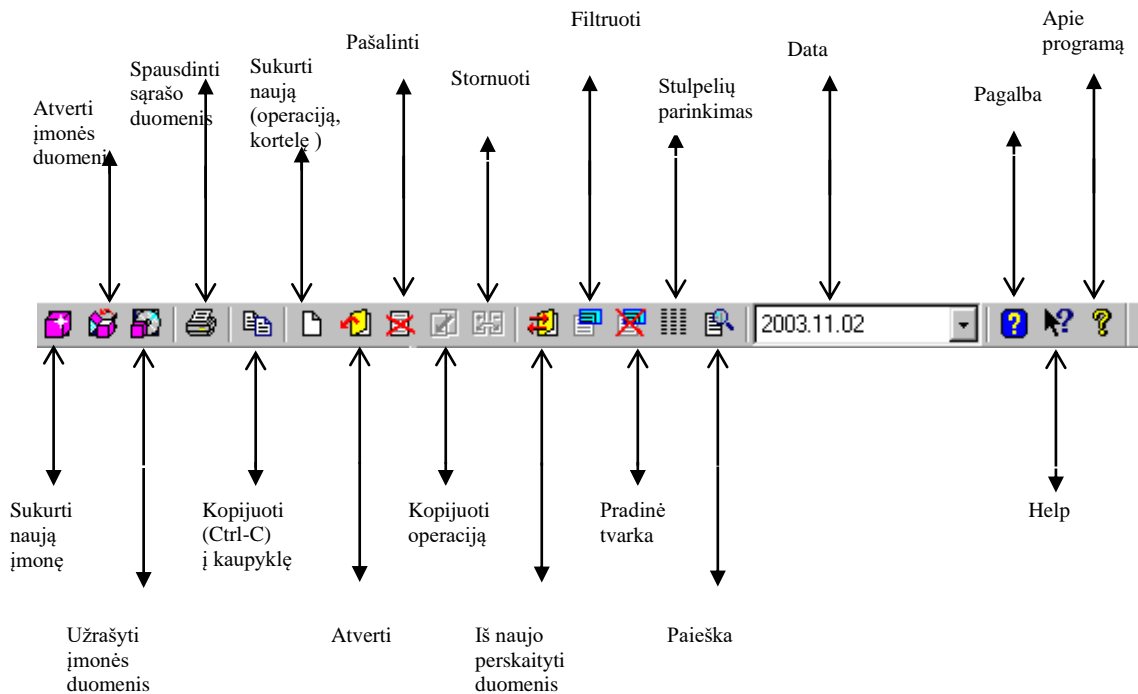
Atverti įmonės duomenis

Spausdinti sąrašo duomenis

Sukurti naują (operaciją, kortelę )

Pašalinti

Stornuoti

Filtruoti

Stulpelių parinkimas

Data

Pagalba

Apie programą

2003.11.02

Sukurti naują įmonę

Užrašyti įmonės duomenis

Kopijuoti (Ctrl-C) į kaupyklę

Atverti

Kopijuoti operaciją

Iš naujo perskaityti duomenis

Pradinė tvarka

Paieška

Help